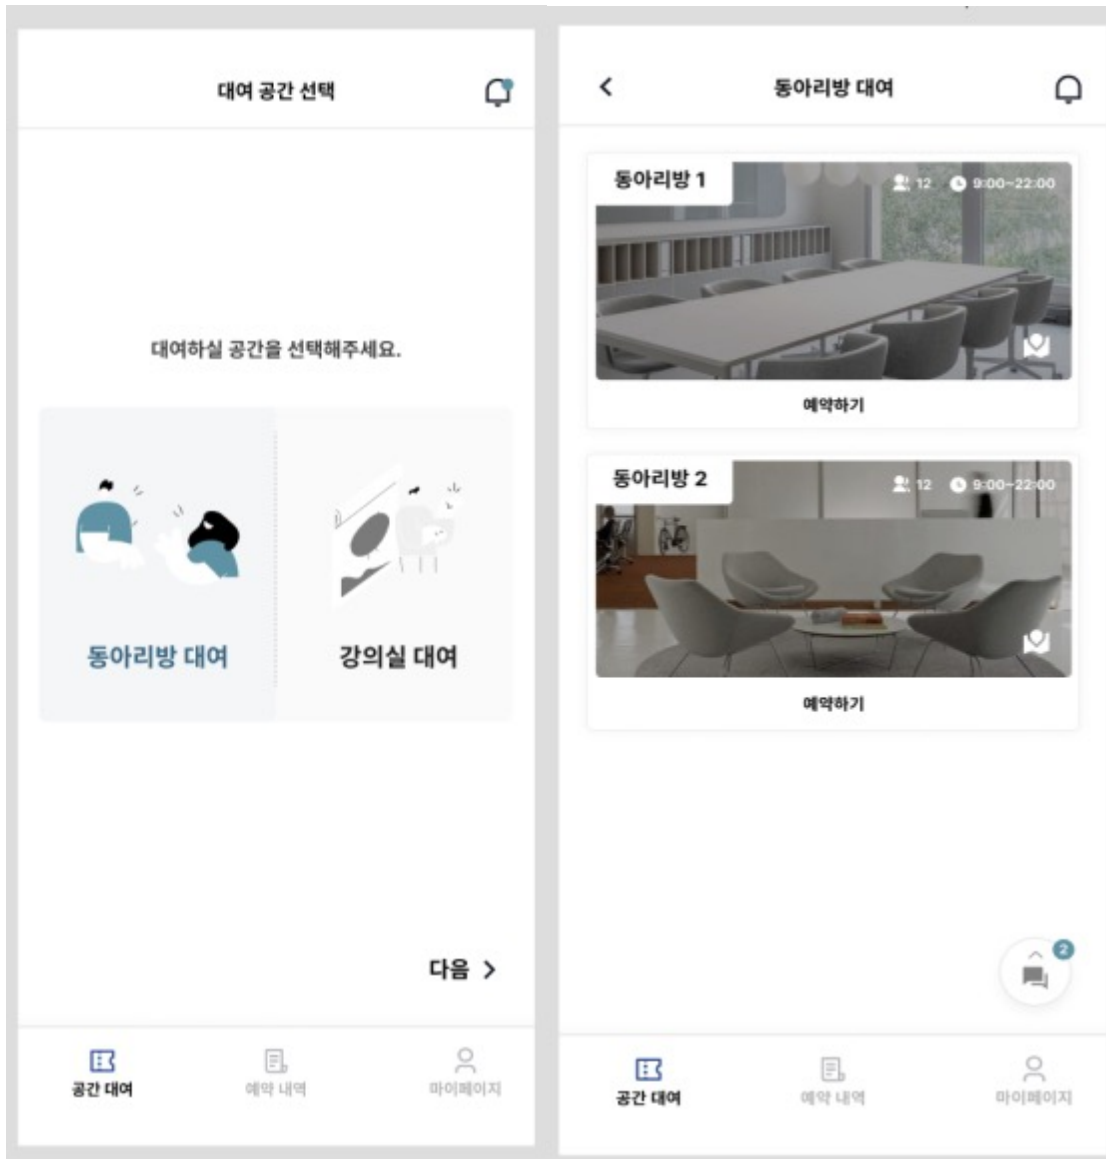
대여 공간 선택

대여하실 공간을 선택해주세요.

동아리방 대여

강의실 대여

다음 >

공간 대여
예약 내역
마이페이지

<
동아리방 대여

동아리방 1
12
9:00~22:00
예약하기

동아리방 2
12
9:00~22:00
예약하기

2

공간 대여
예약 내역
마이페이지